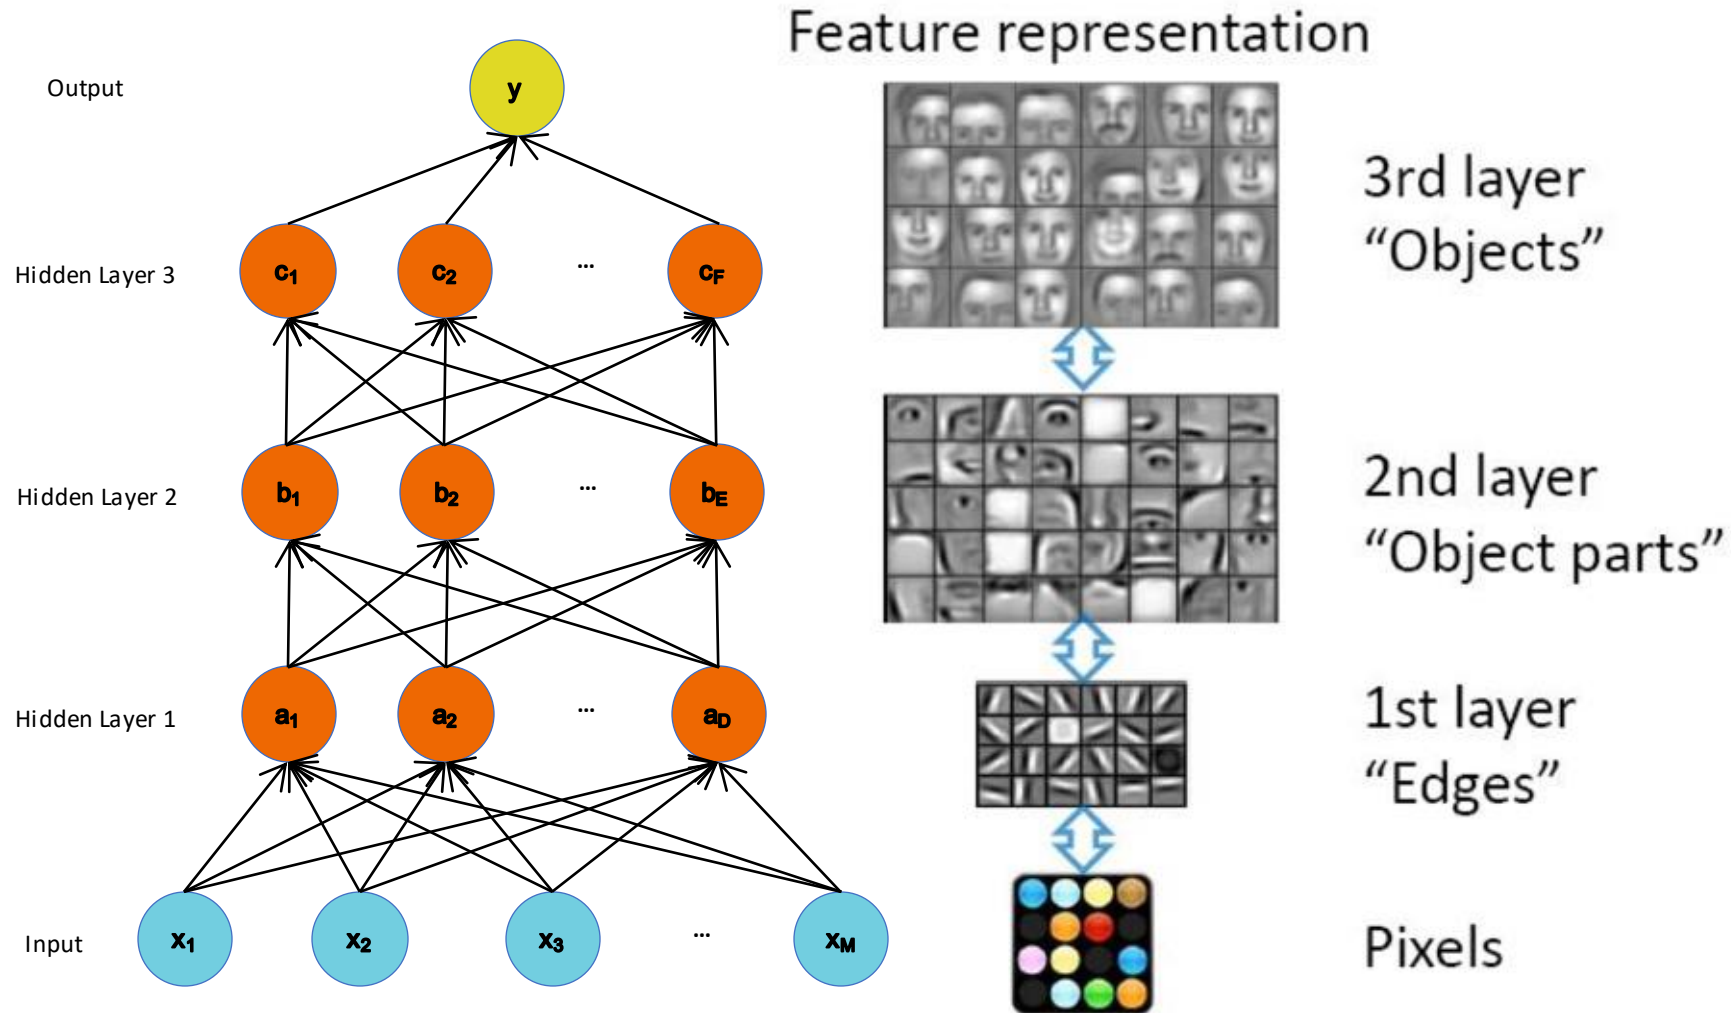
Output

$y$

Hidden Layer 3

$c_1$ $c_2$ ... $c_F$

Hidden Layer 2

$b_1$ $b_2$ ... $b_E$

Hidden Layer 1

$a_1$ $a_2$ ... $a_D$

Input

$x_1$ $x_2$ $x_3$ ... $x_M$

Feature representation

3rd layer
“Objects”

2nd layer
“Object parts”

1st layer
“Edges”

Pixels